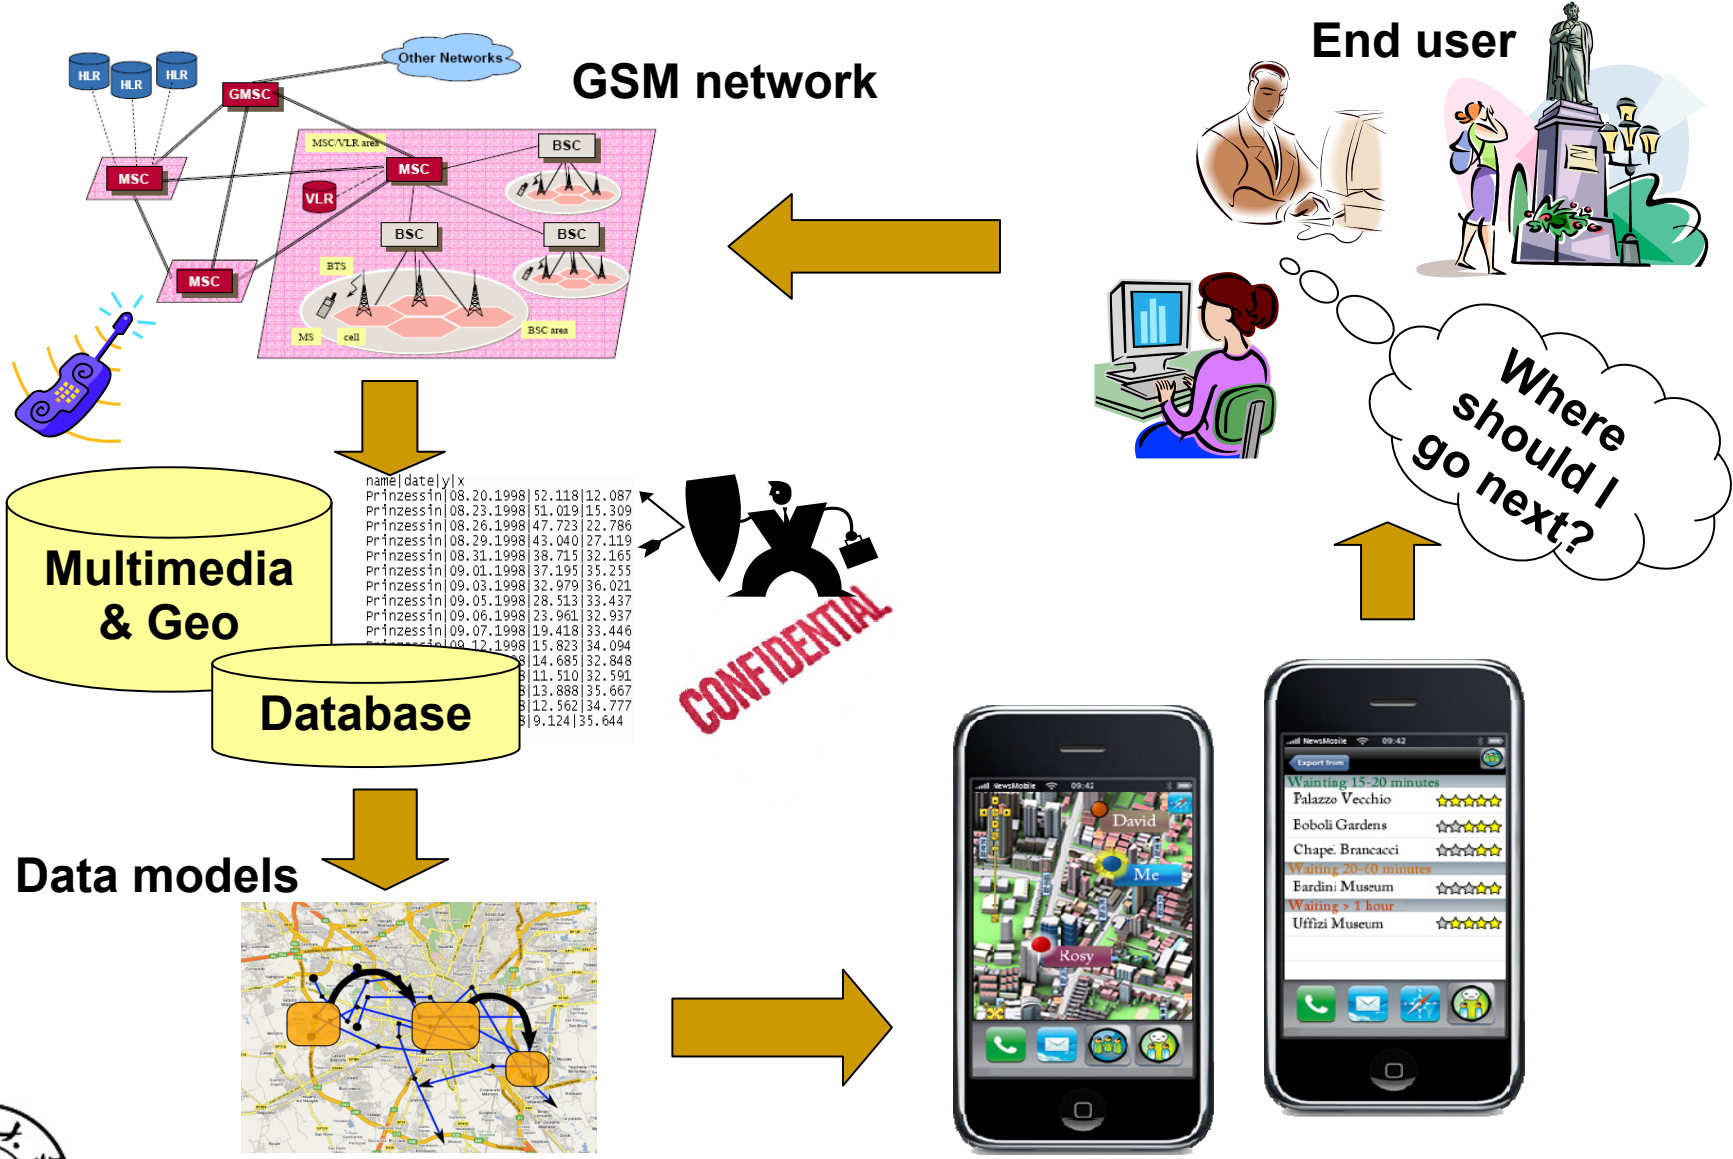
GSM network

End user

Other Networks

HLR HLR HLR

GMSC

MSC

MSC/VLR area

MSC

BSC

VLR

BSC

BSC

MSC

BTS

MS

cell

BSC area

Where should I go next?

name|date|y|x
Prinzessin|08.20.1998|52.118|12.087
Prinzessin|08.23.1998|51.019|15.309
Prinzessin|08.26.1998|47.723|22.786
Prinzessin|08.29.1998|43.040|27.119
Prinzessin|08.31.1998|38.715|32.165
Prinzessin|09.01.1998|37.195|35.255
Prinzessin|09.03.1998|32.979|36.021
Prinzessin|09.05.1998|28.513|33.437
Prinzessin|09.06.1998|23.961|32.937
Prinzessin|09.07.1998|19.418|33.446
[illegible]|09.12.1998|15.823|34.094
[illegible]8|14.685|32.848
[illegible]8|11.510|32.591
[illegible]8|13.888|35.667
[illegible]8|12.562|34.777
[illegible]8|9.124|35.644

Multimedia & Geo

Database

CONFIDENTIAL

Data models

NewsMobile 09:42

David

Me

Rosy

NewsMobile 09:42

Export from

Wainting 15-20 minutes
Palazzo Vecchio
Boboli Gardens
Chapel Brancacci
Waiting 20-60 minutes
Bardini Museum
Waiting > 1 hour
Uffizi Museum